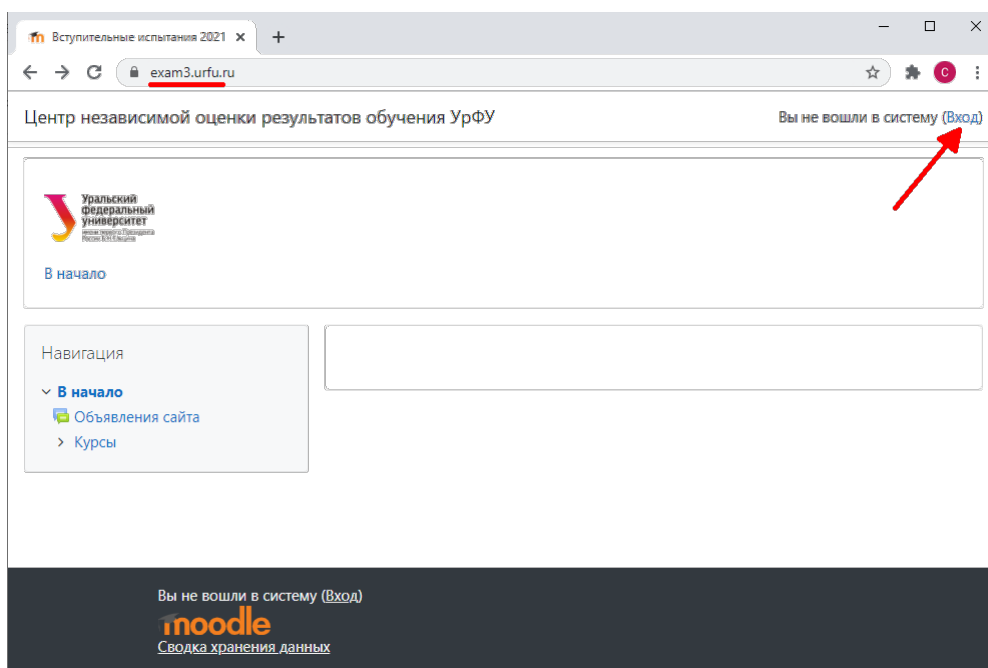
Вступительные испытания 2021 ×
+
exam3.urfu.ru
C

Центр независимой оценки результатов обучения УрФУ
Вы не вошли в систему (Вход)

Уральский федеральный университет
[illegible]

В начало

Навигация
В начало
Объявления сайта
Курсы

Вы не вошли в систему (Вход)
moodle
Сводка хранения данных